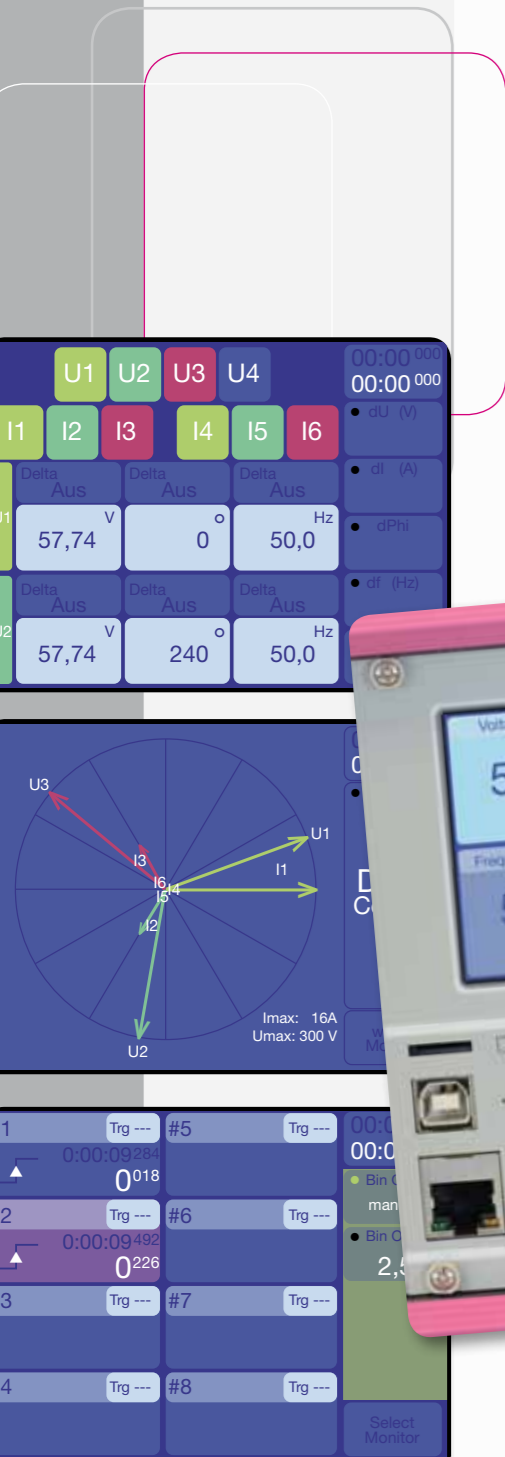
U1 U2 U3 U4
00:00 000
00:00 000
I1 I2 I3 I4 I5 I6
dU (V)
dI (A)
dPhi
df (Hz)
U1
Delta Aus
57,74 V
Delta Aus
0 °
Delta Aus
50,0 Hz
U2
Delta Aus
57,74 V
Delta Aus
240 °
Delta Aus
50,0 Hz

U3
U1
I3
I1
I6
I5
I4
I2
U2
Imax: 16A
Umax: 300 V
0
D
C
Ma

1 Trg ---
0:00:09 284
0 018
#5 Trg ---
00:0
00:0
Bin
man
2 Trg ---
0:00:09 492
0 226
#6 Trg ---
Bin
2,5
3 Trg ---
#7 Trg ---
4 Trg ---
#8 Trg ---
Select Monitor
Volt
5
Freq
5